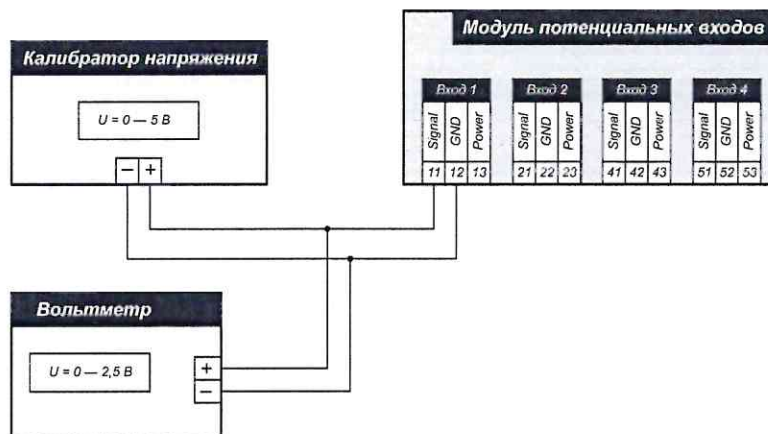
Модуль потенциальных входов

Калибратор напряжения

U = 0 — 5 В

− +

Вход 1
Signal GND Power
11 12 13

Вход 2
Signal GND Power
21 22 23

Вход 3
Signal GND Power
41 42 43

Вход 4
Signal GND Power
51 52 53

Вольтметр

U = 0 — 2,5 В

+
−